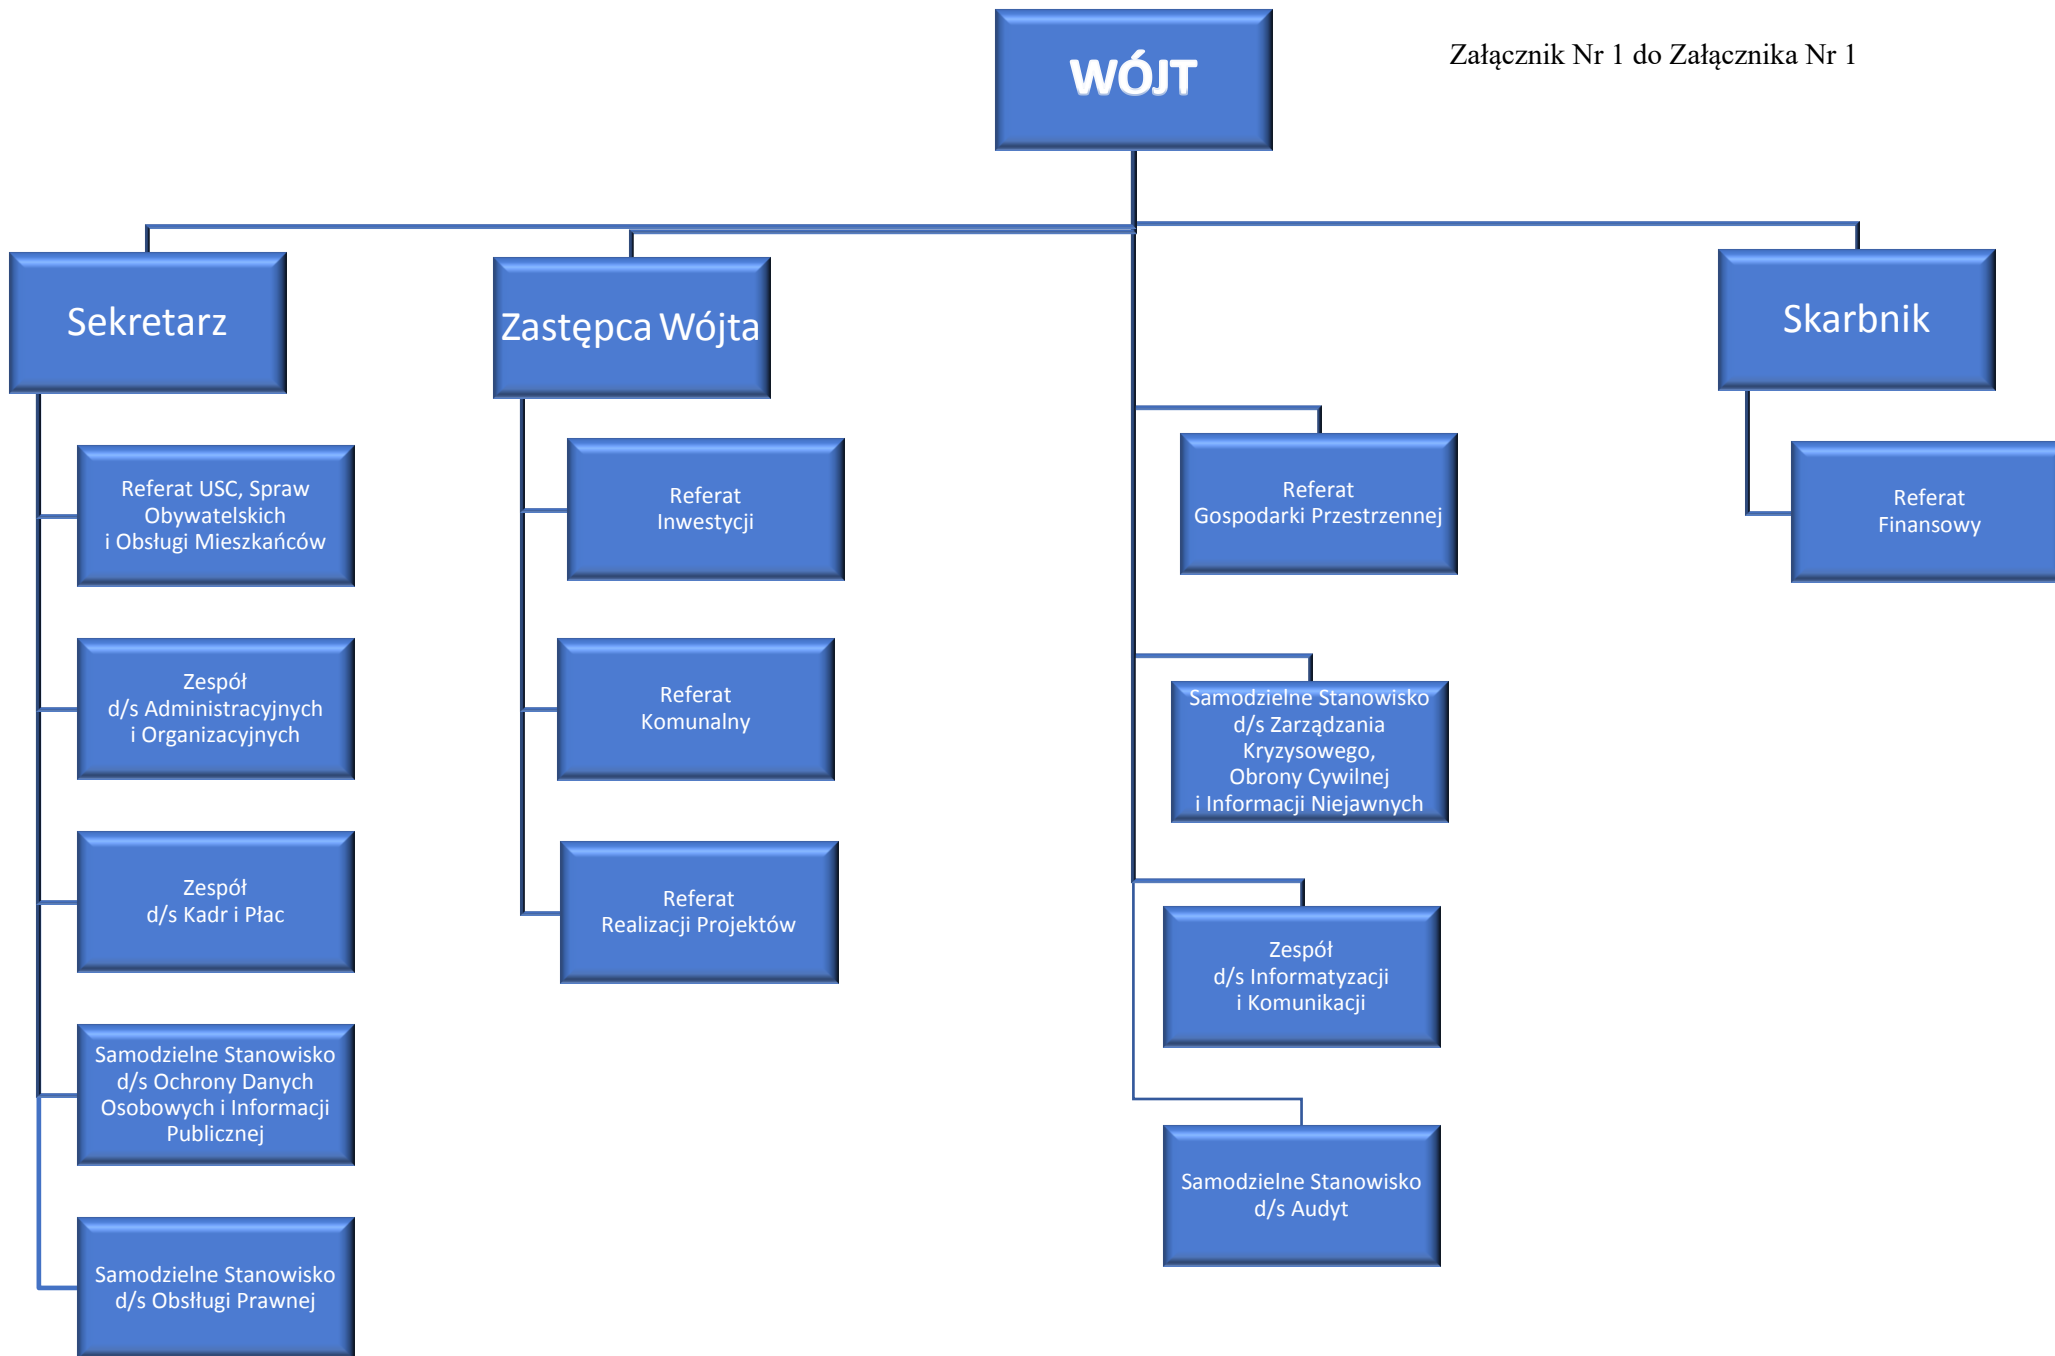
WÓJT

Załącznik Nr 1 do Załącznika Nr 1

Sekretarz

Zastępca Wójta

Skarbnik

Referat USC, Spraw Obywatelskich i Obsługi Mieszkańców

Zespół d/s Administracyjnych i Organizacyjnych

Zespół d/s Kadr i Płac

Samodzielne Stanowisko d/s Ochrony Danych Osobowych i Informacji Publicznej

Samodzielne Stanowisko d/s Obsługi Prawnej

Referat Inwestycji

Referat Komunalny

Referat Realizacji Projektów

Referat Gospodarki Przestrzennej

Samodzielne Stanowisko d/s Zarządzania Kryzysowego, Obrony Cywilnej i Informacji Niejawnych

Zespół d/s Informatyzacji i Komunikacji

Samodzielne Stanowisko d/s Audyt

Referat Finansowy